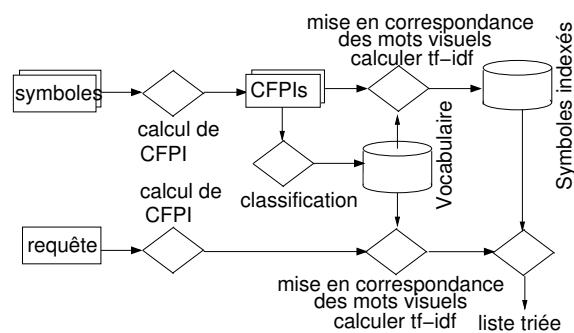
mise en correspondance des mots visuels calculer tf−idf

symboles

calcul de CFPI

CFPIs

Symboles indexés

Vocabulaire

classification

calcul de CFPI

requête

mise en correspondance des mots visuels calculer tf−idf

liste triée